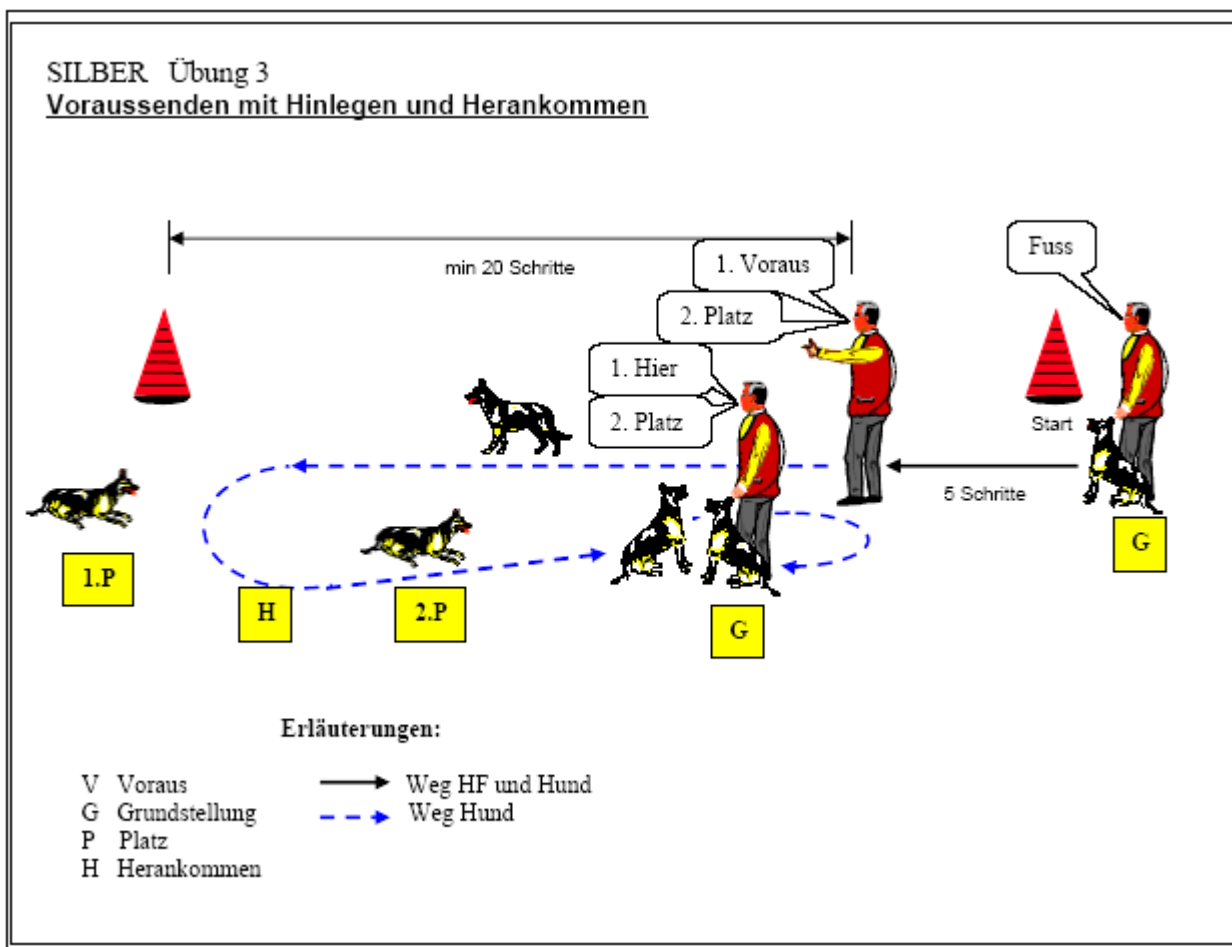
SILBER Übung 3
Voraussenden mit Hinlegen und Herankommen

min 20 Schritte

1. Voraus

2. Platz

Fuss

1. Hier

2. Platz

Start

5 Schritte

1.P

H

2.P

G

G

Erläuterungen:

V Voraus
G Grundstellung
P Platz
H Herankommen

Weg HF und Hund
Weg Hund